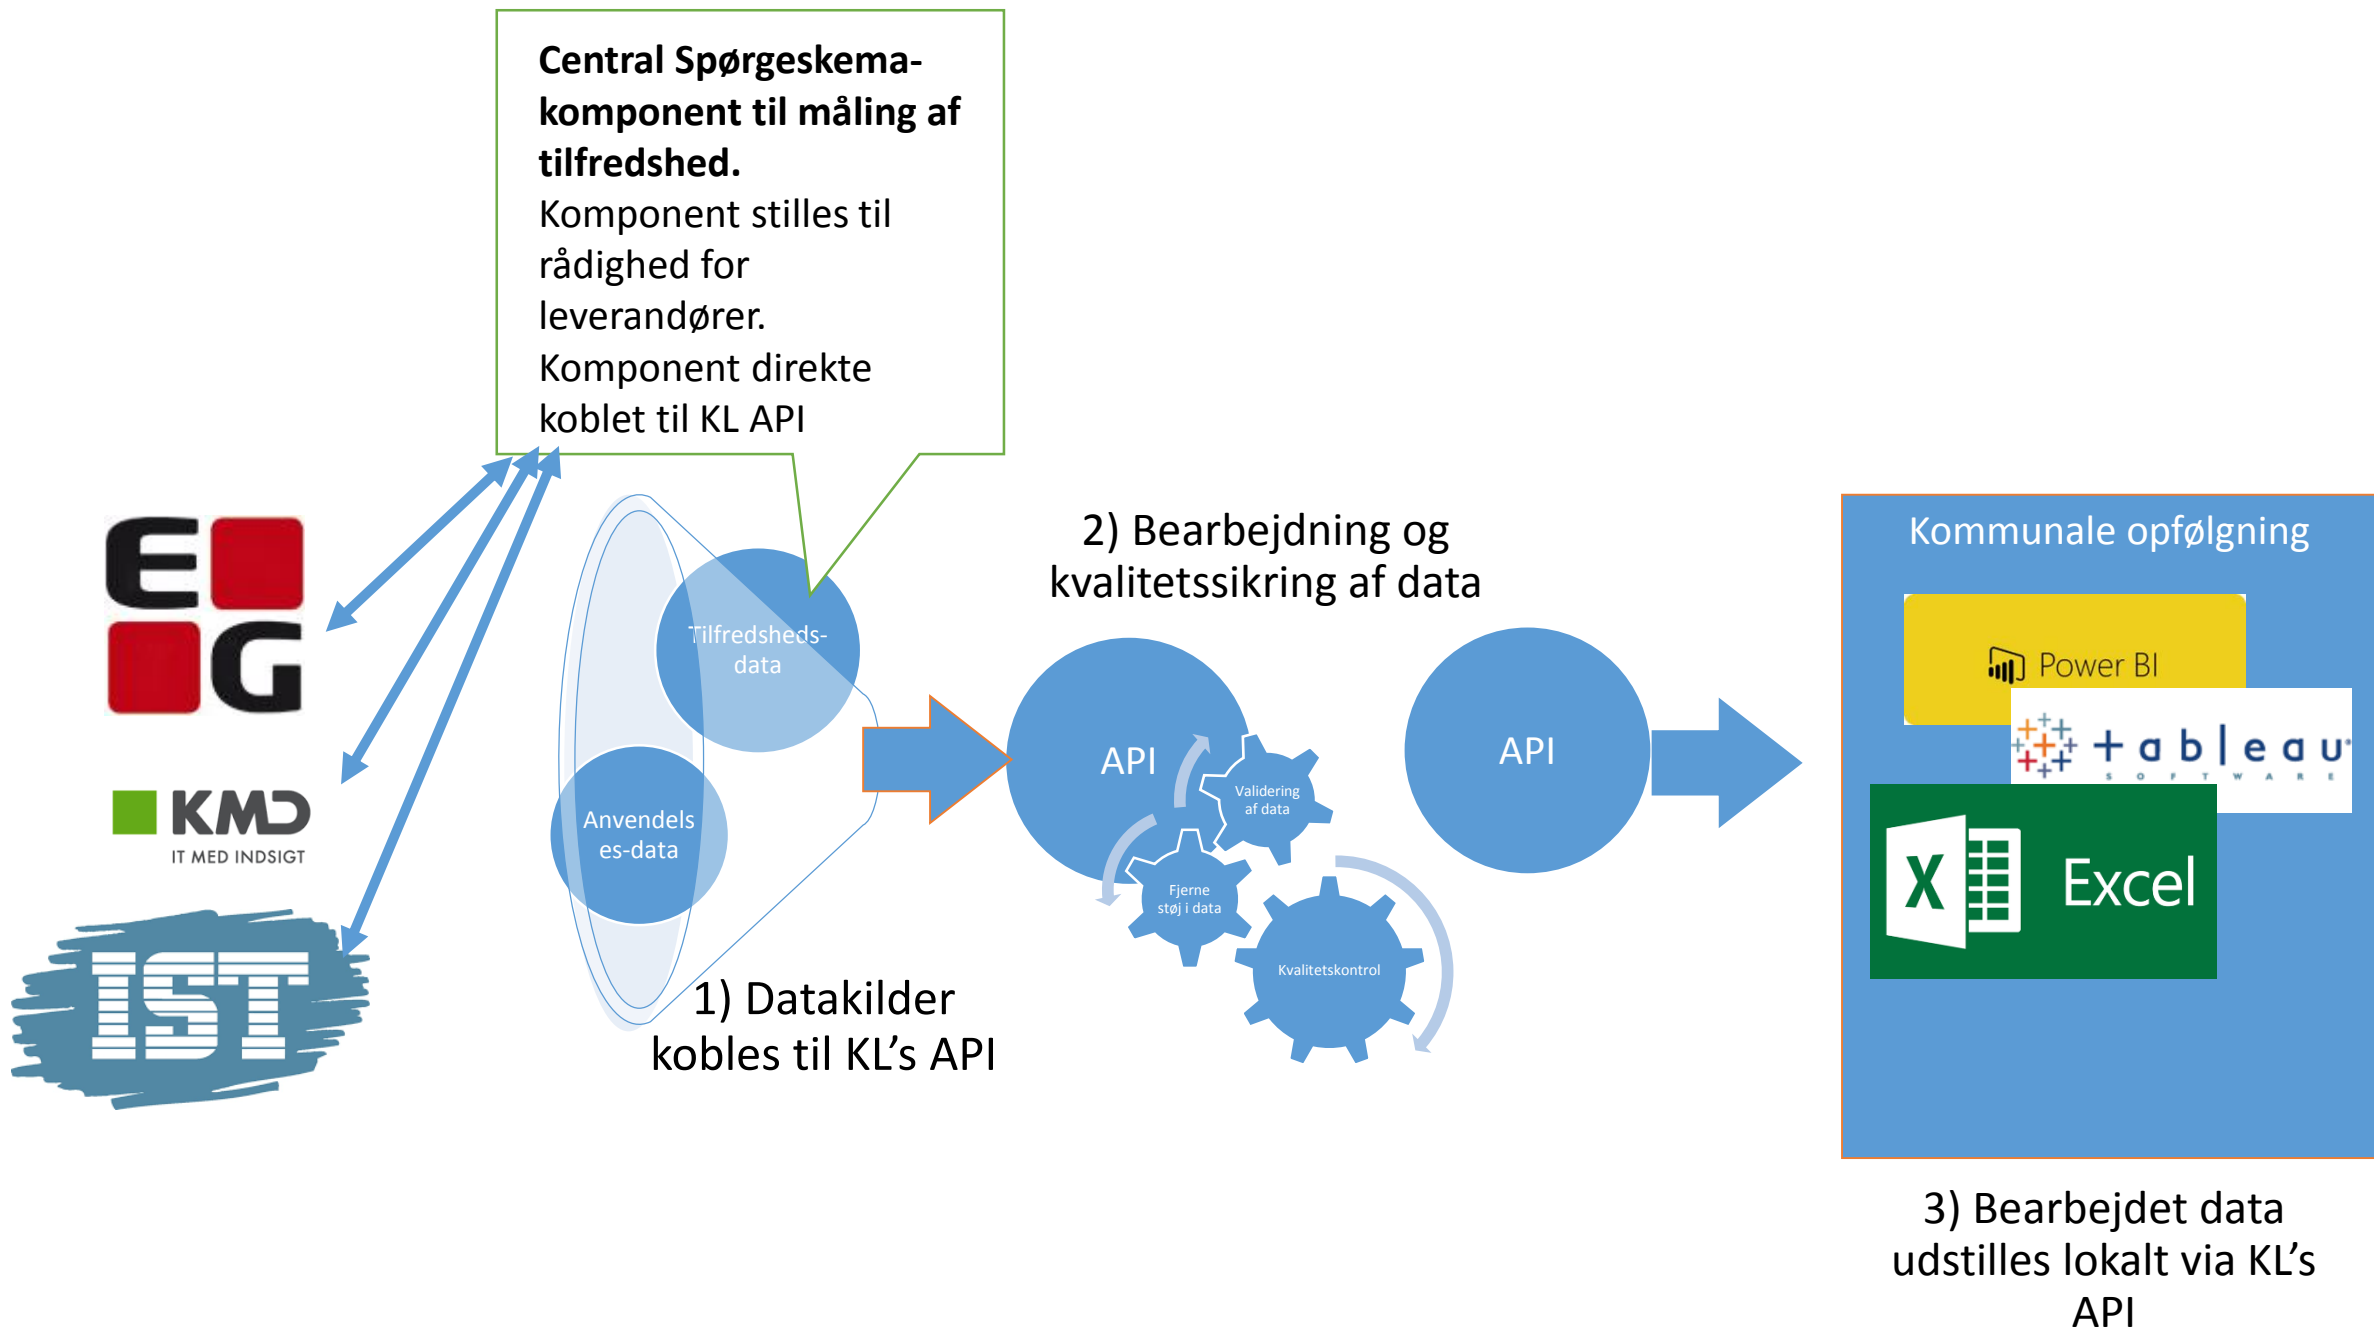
**Central Spørgeskema-komponent til måling af tilfredshed.**
Komponent stilles til rådighed for leverandører.
Komponent direkte koblet til KL API

EG

KMD
IT MED INDSIGT

IST

Tilfredsheds-data

Anvendelses-data

1) Datakilder kobles til KL's API

2) Bearbejdning og kvalitetssikring af data

API

Validering af data

Fjerne støj i data

Kvalitetskontrol

API

Kommunale opfølgning

Power BI

+ a b | e a u
S O F T W A R E

Excel

3) Bearbejdet data udstilles lokalt via KL's API